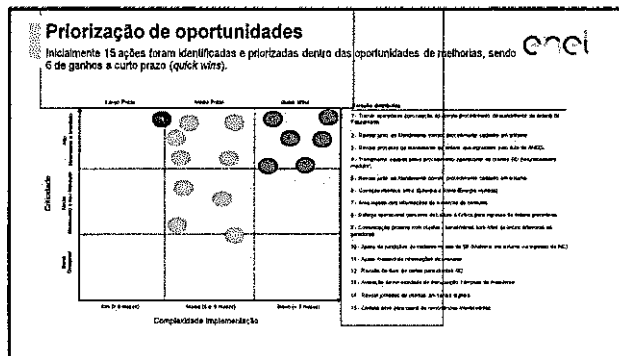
Priorização de oportunidades

Inicialmente 15 ações foram identificadas e priorizadas dentro das oportunidades de melhorias, sendo 6 de ganhos a curto prazo (*quick wins*).

enel

| Longo Prazo | Médio Prazo | Quick Wins |
|---|---|---|

Criticidade

Alto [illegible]

Médio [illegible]

Baixo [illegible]

Alta (> 6 meses) | Média (3 a 6 meses) | Baixa (< 3 meses)

Complexidade Implementação

Ações priorizadas

7 - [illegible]

1 - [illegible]

2 - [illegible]

3 - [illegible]

4 - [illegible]

5 - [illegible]

6 - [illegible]

8 - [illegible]

9 - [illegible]

10 - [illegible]

11 - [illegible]

12 - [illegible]

13 - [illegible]

14 - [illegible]

15 - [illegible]